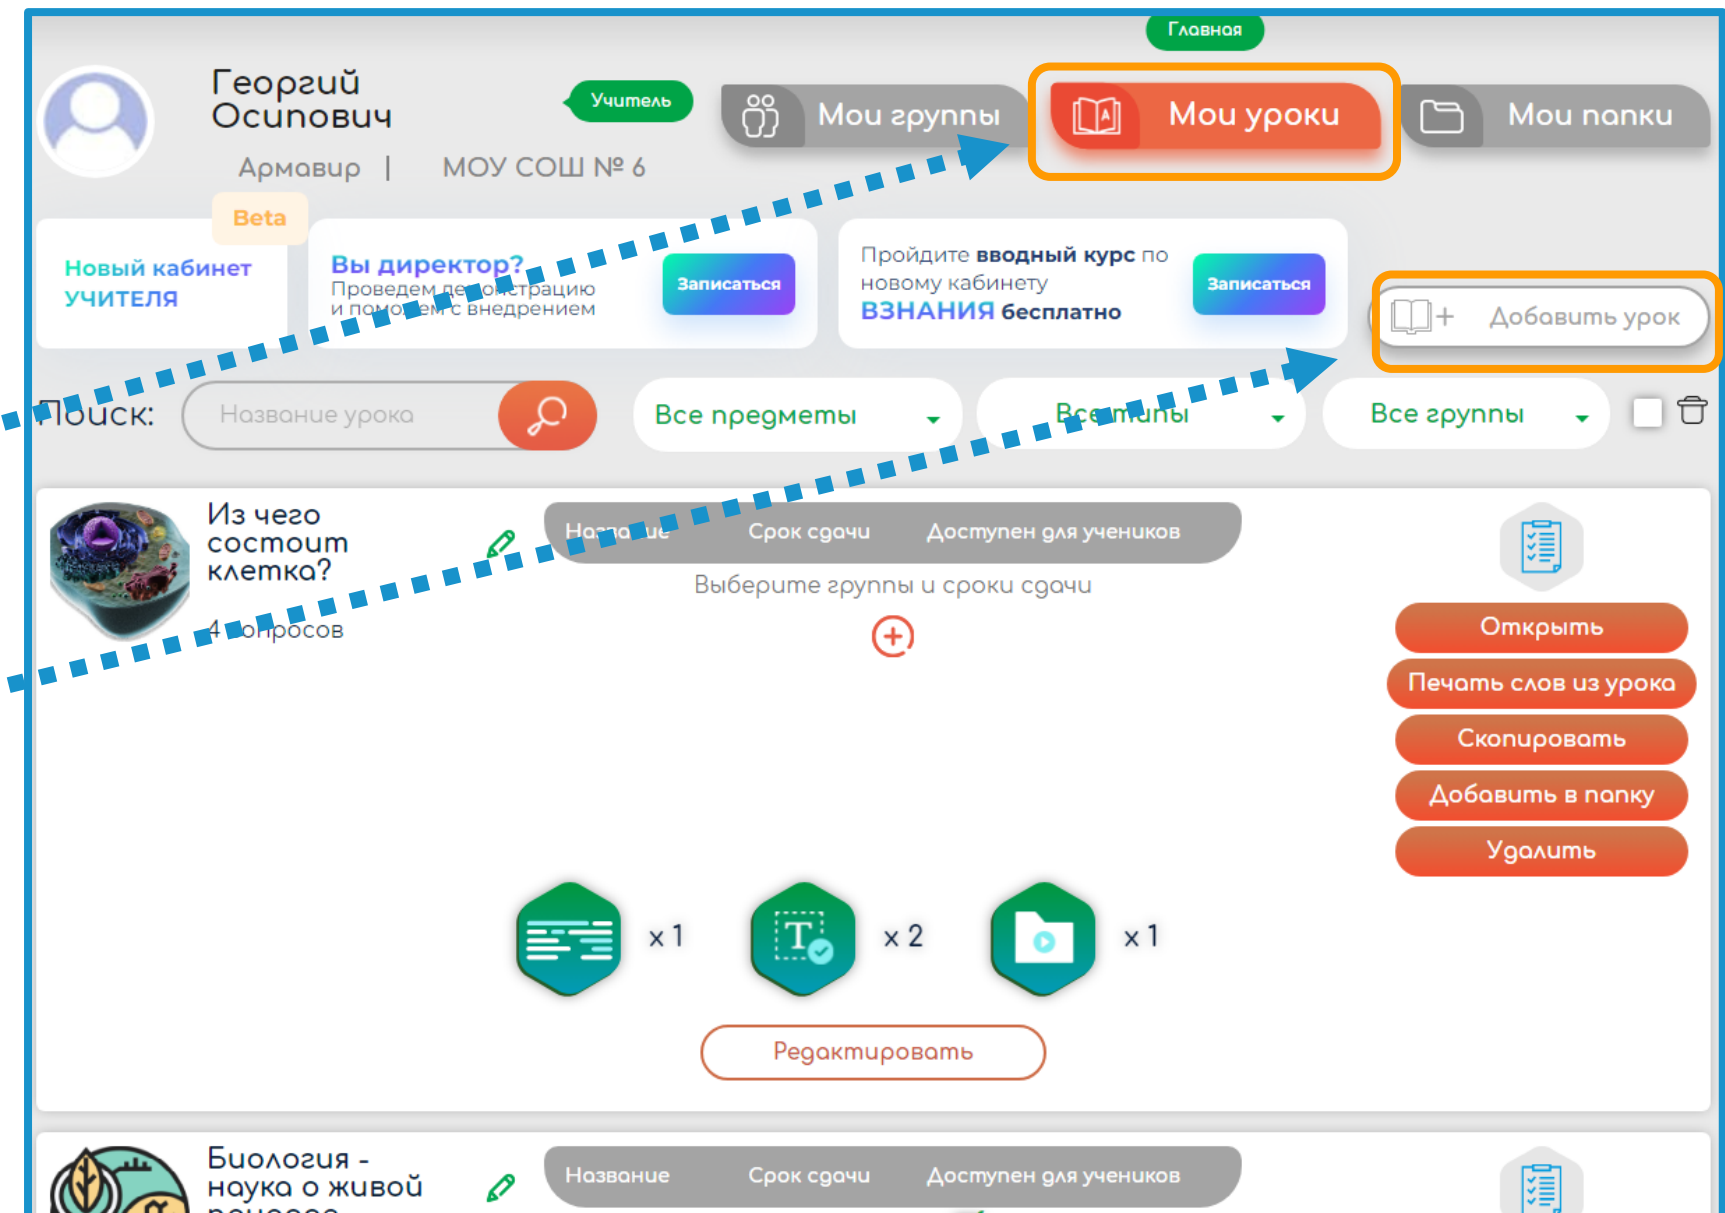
Главная

Георгий Осипович

Учитель

Мои группы

Мои уроки

Мои папки

Армавир | МОУ СОШ № 6

Beta

Новый кабинет УЧИТЕЛЯ

Вы директор?
Проведем демонстрацию и поможем с внедрением

Записаться

Пройдите **вводный курс** по новому кабинету
ВЗНАНИЯ **бесплатно**

Записаться

Добавить урок

Поиск:

Название урока

Все предметы

Все типы

Все группы

Из чего состоит клетка?

4 вопросов

| Название | Срок сдачи | Доступен для учеников |
|---|---|---|

Выберите группы и сроки сдачи

Открыть

Печать слов из урока

Скопировать

Добавить в папку

Удалить

x 1

x 2

x 1

Редактировать

Биология - наука о живой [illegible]

| Название | Срок сдачи | Доступен для учеников |
|---|---|---|